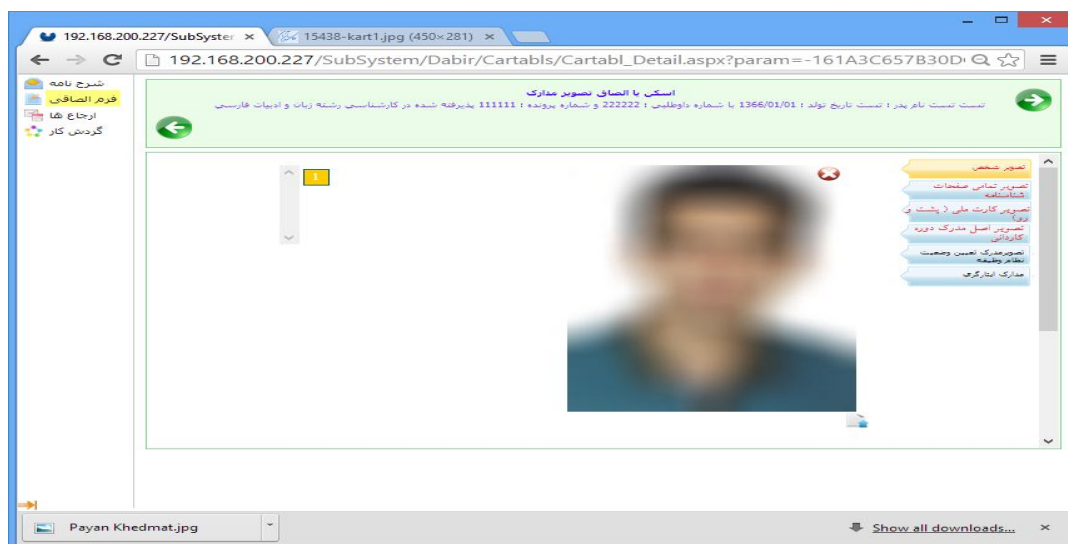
192.168.200.227/SubSyster ×
15438-kart1.jpg (450×281) ×
192.168.200.227/SubSystem/Dabir/Cartabls/Cartabl_Detail.aspx?param=-161A3C657B30D

شرح نامه
فرم الصاقی
ارجاع ها
گردش کار

اسکن یا الصاق تصویر مدارک
تست تست نام پدر : تست تاریخ تولد : 1366/01/01 با شماره داوطلبی : 222222 و شماره پرونده : 111111 پذیرفته شده در کارشناسی رشته زبان و ادبیات فارسی

1

تصویر شخص
تصویر تمامی صفحات شناسنامه
تصویر کارت ملی ( پشت و رو)
تصویر اصل مدرک دوره کاردانی
تصویرمدرک تعیین وضعیت نظام وظیفه
مدارک ایثارگری

Payan Khedmat.jpg
Show all downloads...
×